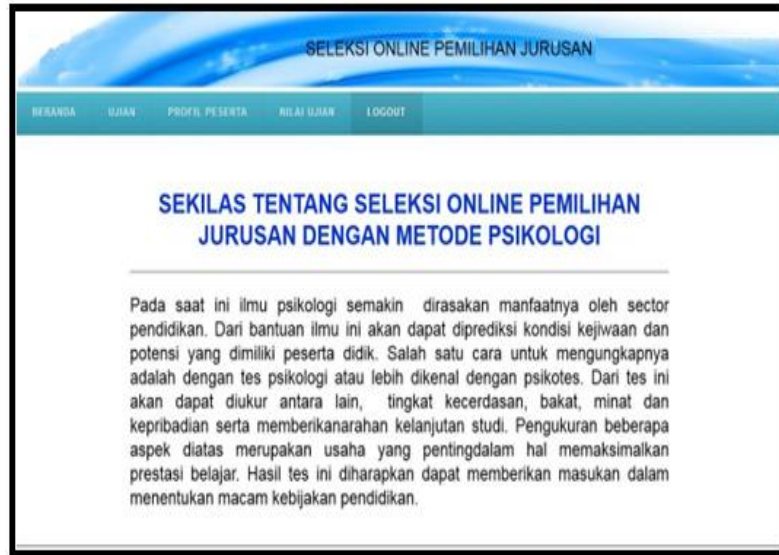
SELEKSI ONLINE PEMILIHAN JURUSAN

BERANDA UJIAN PROFIL PESERTA NILAI UJIAN LOGOUT

SEKILAS TENTANG SELEKSI ONLINE PEMILIHAN JURUSAN DENGAN METODE PSIKOLOGI

Pada saat ini ilmu psikologi semakin dirasakan manfaatnya oleh sector pendidikan. Dari bantuan ilmu ini akan dapat diprediksi kondisi kejiwaan dan potensi yang dimiliki peserta didik. Salah satu cara untuk mengungkapnya adalah dengan tes psikologi atau lebih dikenal dengan psikotes. Dari tes ini akan dapat diukur antara lain, tingkat kecerdasan, bakat, minat dan kepribadian serta memberikanarahan kelanjutan studi. Pengukuran beberapa aspek diatas merupakan usaha yang pentingdalam hal memaksimalkan prestasi belajar. Hasil tes ini diharapkan dapat memberikan masukan dalam menentukan macam kebijakan pendidikan.